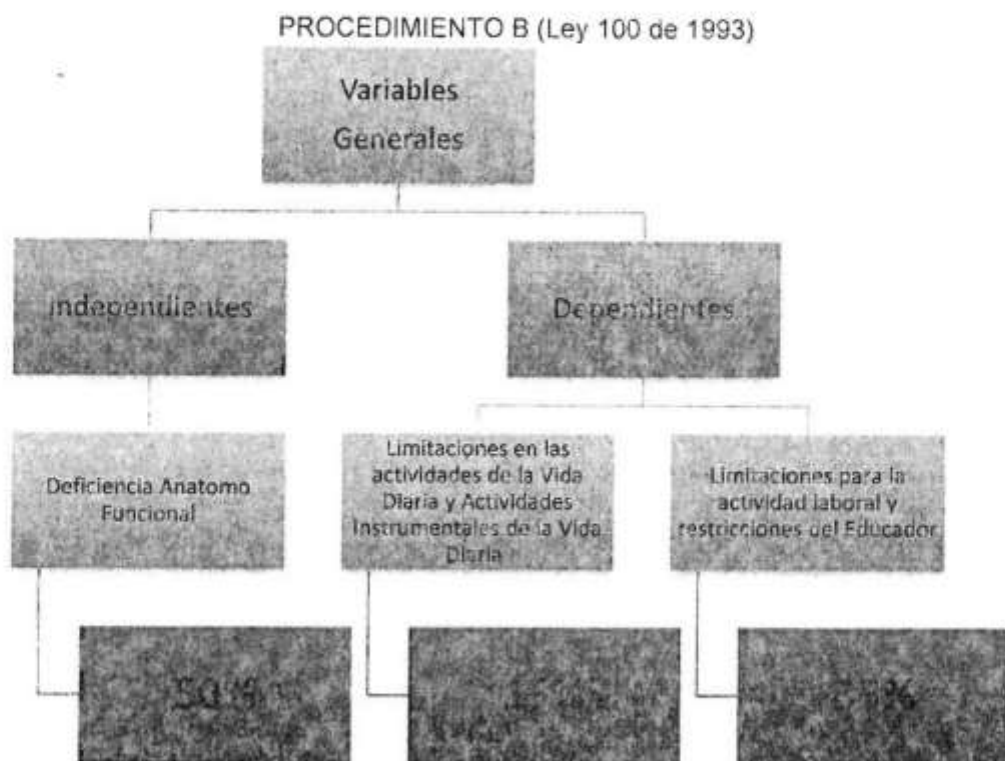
PROCEDIMIENTO B (Ley 100 de 1993)

Variables Generales

Independientes

Dependientes

Deficiencia Anatomo Funcional

Limitaciones en las actividades de la Vida Diaria y Actividades Instrumentales de la Vida Diaria

Limitaciones para la actividad laboral y restricciones del Educador

50%

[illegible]

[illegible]%